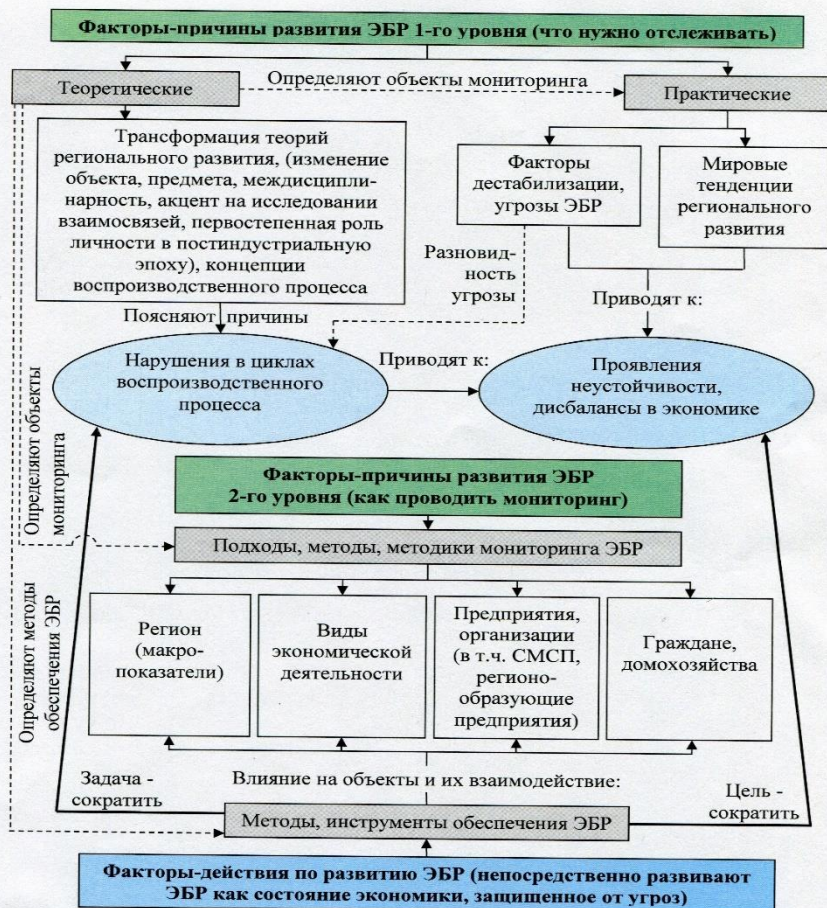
Факторы-причины развития ЭБР 1-го уровня (что нужно отслеживать)

Теоретические

Определяют объекты мониторинга

Практические

Трансформация теорий регионального развития, (изменение объекта, предмета, междисциплинарность, акцент на исследовании взаимосвязей, первостепенная роль личности в постиндустриальную эпоху), концепции воспроизводственного процесса

Факторы дестабилизации, угрозы ЭБР

Мировые тенденции регионального развития

Разновидность угрозы

Приводят к:

Поясняют причины

Определяют объекты мониторинга

Нарушения в циклах воспроизводственного процесса

Приводят к:

Проявления неустойчивости, дисбалансы в экономике

Факторы-причины развития ЭБР 2-го уровня (как проводить мониторинг)

Определяют методы обеспечения ЭБР

Подходы, методы, методики мониторинга ЭБР

Регион (макропоказатели)

Виды экономической деятельности

Предприятия, организации (в т.ч. СМСП, регионообразующие предприятия)

Граждане, домохозяйства

Задача - сократить

Влияние на объекты и их взаимодействие:

Цель - сократить

Методы, инструменты обеспечения ЭБР

Факторы-действия по развитию ЭБР (непосредственно развивают ЭБР как состояние экономики, защищенное от угроз)